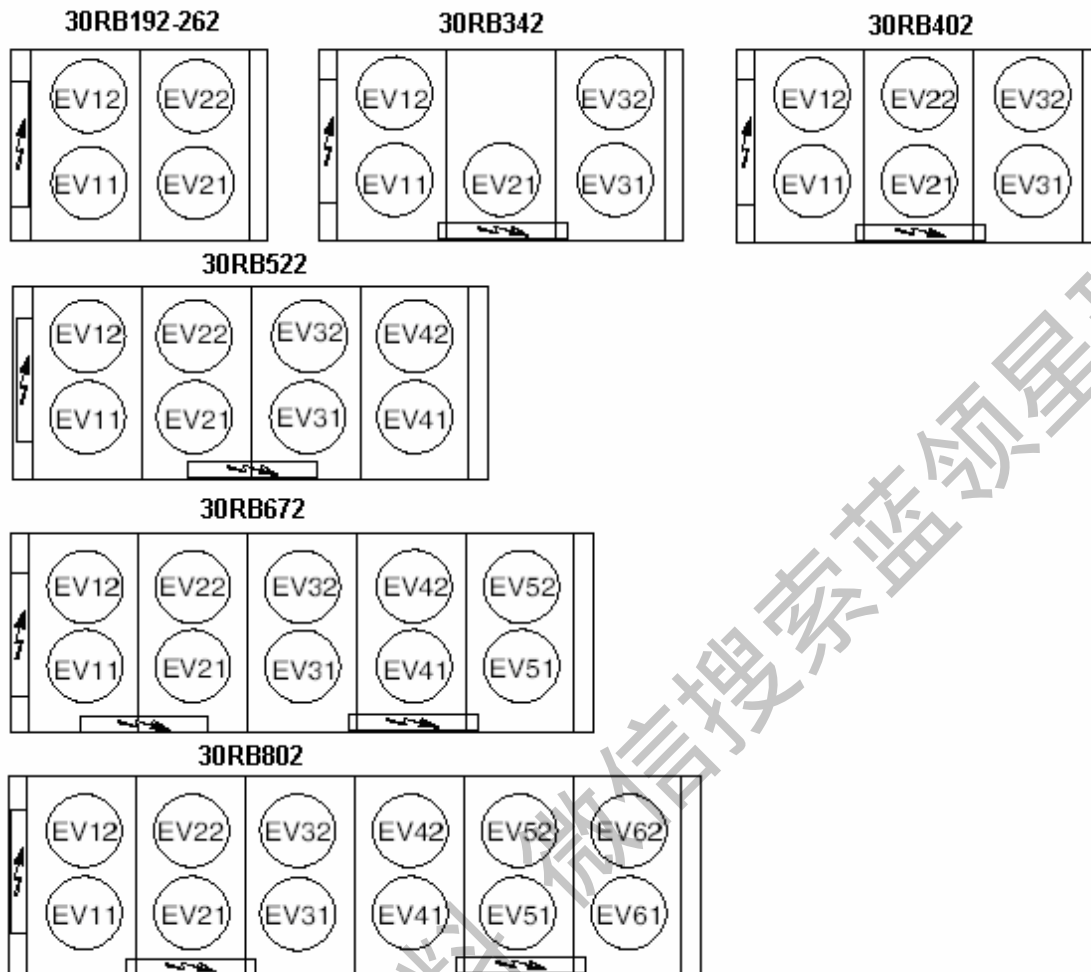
30RB192-262

EV12 EV22

EV11 EV21

30RB342

EV12 EV32

EV11 EV21 EV31

30RB402

EV12 EV22 EV32

EV11 EV21 EV31

30RB522

EV12 EV22 EV32 EV42

EV11 EV21 EV31 EV41

30RB672

EV12 EV22 EV32 EV42 EV52

EV11 EV21 EV31 EV41 EV51

30RB802

EV12 EV22 EV32 EV42 EV52 EV62

EV11 EV21 EV31 EV41 EV51 EV61

微信搜索蓝领星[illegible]